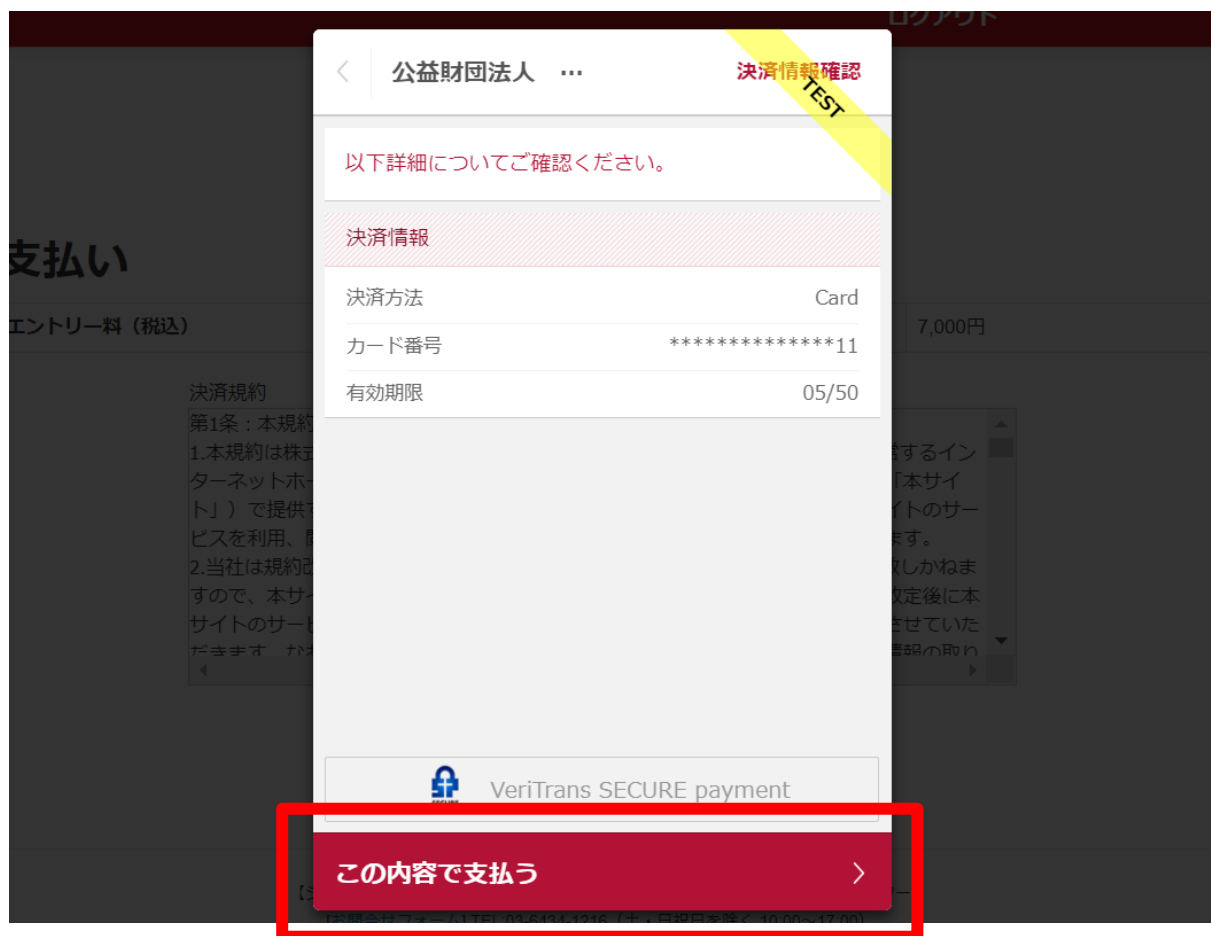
ログアウト

支払い

エントリー料（税込）

7,000円

決済規約
第1条：本規約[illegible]
1.本規約は株式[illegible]するインターネットホー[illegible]「本サイト」）で提供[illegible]イトのサービスを利用、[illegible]ます。
2.当社は規約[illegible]致しかねますので、本サイ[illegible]改定後に本サイトのサー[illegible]させていただきます。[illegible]

公益財団法人 …

決済情報確認

TEST

以下詳細についてご確認ください。

決済情報

| 決済方法 | Card |
|---|---|
| カード番号 | **************11 |
| 有効期限 | 05/50 |

VeriTrans SECURE payment

この内容で支払う

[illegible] TEL 03-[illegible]（土・日祝日を除く 10:00~17:00）